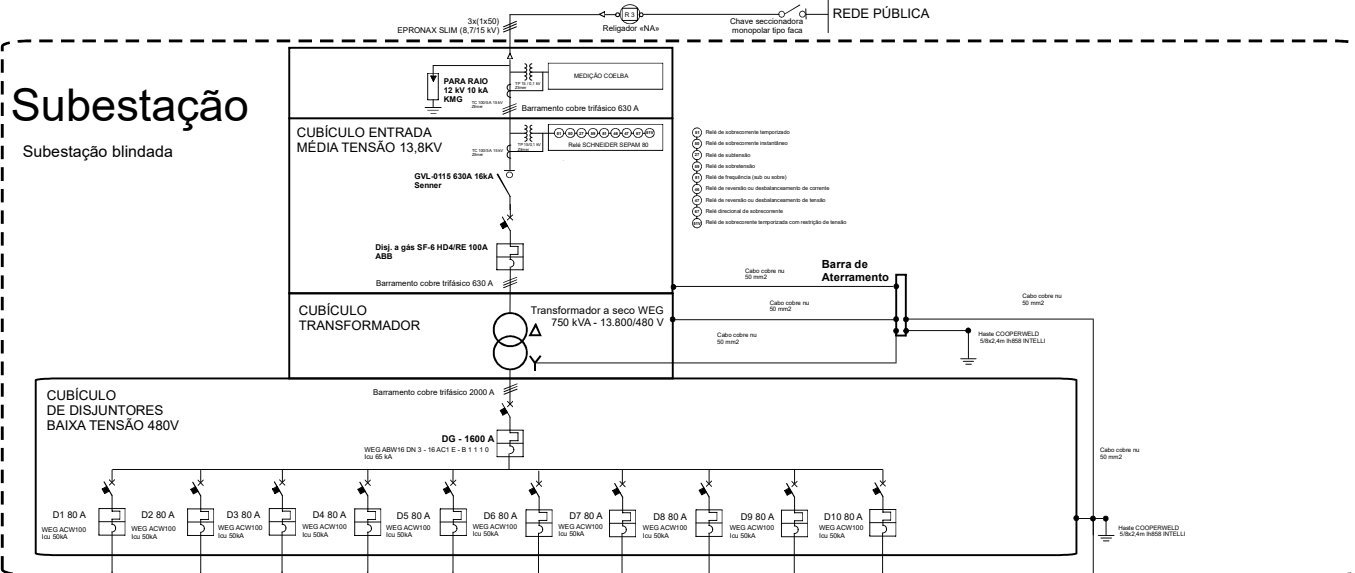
3x(1x50)
EPRONAX SLIM (8,7/15 kV)

R 3
Religador «NA»

Chave seccionadora monopolar tipo faca

REDE PÚBLICA

Subestação

Subestação blindada

PARA RAIO
12 kV 10 kA
KMG

TP 15 / 0,1 kV
Zilmer

MEDIÇÃO COELBA

TC 100/5A 15 kV
Zilmer

Barramento cobre trifásico 630 A

CUBÍCULO ENTRADA
MÉDIA TENSÃO 13,8KV

TP 15/0,1 kV
Zilmer

51 50 27 59 81 46 47 67 51V

Relé SCHNEIDER SEPAM 80

TC 100/5A 15 kV
Zilmer

51 Relé de sobrecorrente temporizado
50 Relé de sobrecorrente instantâneo
27 Relé de subtensão
59 Relé de sobretensão
81 Relé de frequência (sub ou sobre)
46 Relé de reversão ou desbalanceamento de corrente
47 Relé de reversão ou desbalanceamento de tensão
67 Relé direcional de sobrecorrente
51V Relé de sobrecorrente temporizada com restrição de tensão

GVL-0115 630A 16kA
Senner

Disj. a gás SF-6 HD4/RE 100A
ABB

Barramento cobre trifásico 630 A

Cabo cobre nu
50 mm2

Barra de
Aterramento

Cabo cobre nu
50 mm2

Cabo cobre nu
50 mm2

CUBÍCULO
TRANSFORMADOR

Transformador a seco WEG
750 kVA - 13.800/480 V

Cabo cobre nu
50 mm2

Haste COOPERWELD
5/8x2,4m lh858 INTELLI

CUBÍCULO
DE DISJUNTORES
BAIXA TENSÃO 480V

Barramento cobre trifásico 2000 A

DG - 1600 A
WEG ABW16 DN 3 - 16 AC1 E - B 1 1 1 0
Icu 65 kA

Cabo cobre nu
50 mm2

D1 80 A
WEG ACW100
Icu 50kA

D2 80 A
WEG ACW100
Icu 50kA

D3 80 A
WEG ACW100
Icu 50kA

D4 80 A
WEG ACW100
Icu 50kA

D5 80 A
WEG ACW100
Icu 50kA

D6 80 A
WEG ACW100
Icu 50kA

D7 80 A
WEG ACW100
Icu 50kA

D8 80 A
WEG ACW100
Icu 50kA

D9 80 A
WEG ACW100
Icu 50kA

D10 80 A
WEG ACW100
Icu 50kA

Haste COOPERWELD
5/8x2,4m lh858 INTELLI